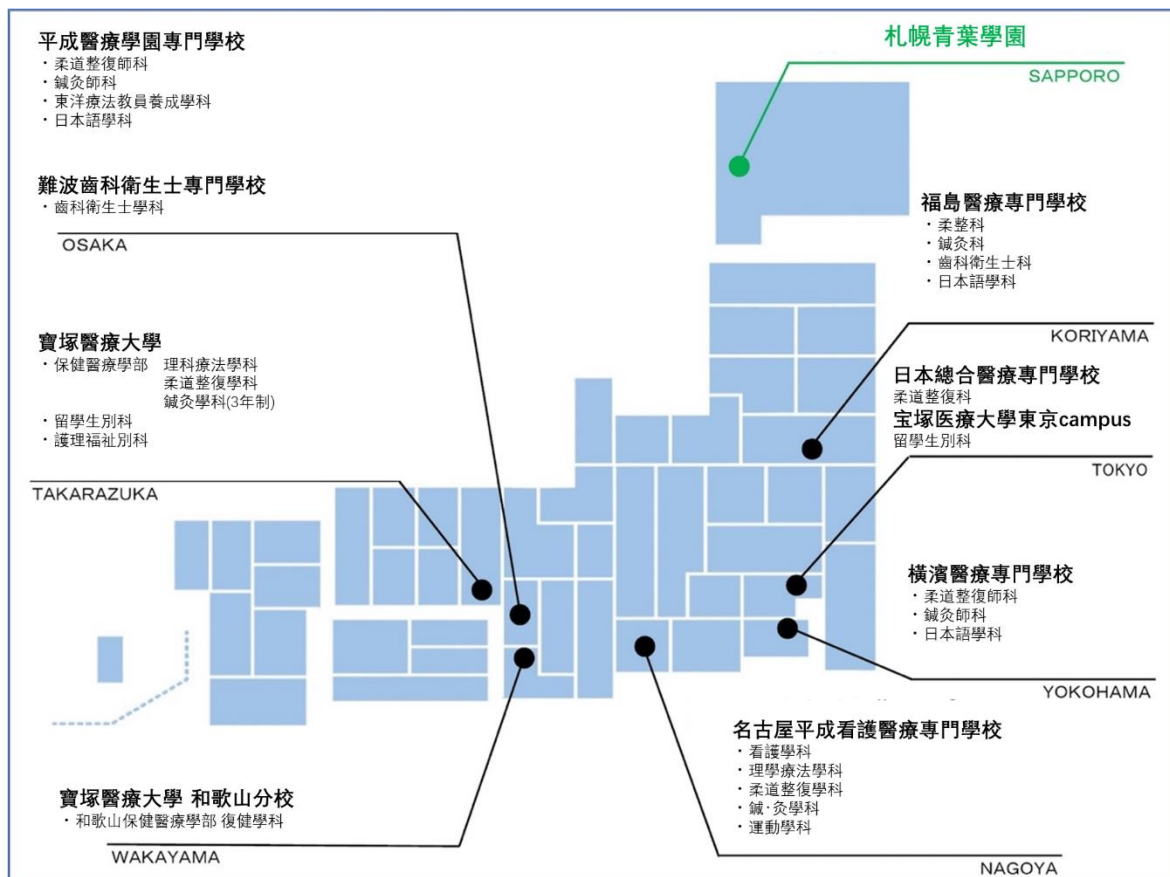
平成醫療學園專門學校
・柔道整復師科
・鍼灸師科
・東洋療法教員養成學科
・日本語學科

札幌青葉學園
SAPPORO

難波齒科衛生士專門學校
・齒科衛生士學科

OSAKA

福島醫療專門學校
・柔整科
・鍼灸科
・齒科衛生士科
・日本語學科

寶塚醫療大學
・保健醫療學部　理科療法學科
柔道整復學科
鍼灸學科(3年制)
・留學生別科
・護理福祉別科

KORIYAMA

日本總合醫療專門學校
柔道整復科
宝塚医療大學東京campus
留學生別科

TOKYO

TAKARAZUKA

橫濱醫療專門學校
・柔道整復師科
・鍼灸師科
・日本語學科

YOKOHAMA

名古屋平成看護醫療專門學校
・看護學科
・理學療法學科
・柔道整復學科
・鍼·灸學科
・運動學科

寶塚醫療大學 和歌山分校
・和歌山保健醫療學部 復健學科

WAKAYAMA

NAGOYA